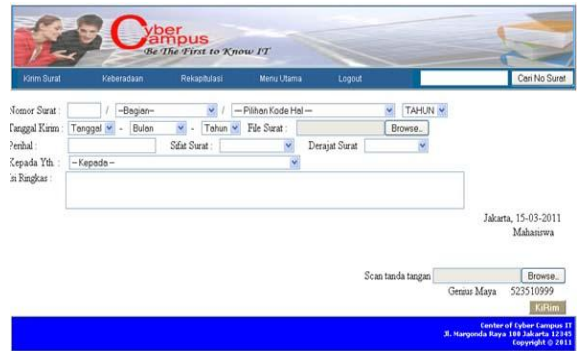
Cyber Campus
Be The First to Know IT

Kirim Surat | Keberadaan | Rekapitulasi | Menu Utama | Logout | Cari No Surat

Nomor Surat : / --Bagian-- / --- Pilihan Kode Hal --- TAHUN
Tanggal Kirim : Tanggal - Bulan - Tahun File Surat : Browse...
Perihal : Sifat Surat : Derajat Surat
Kepada Yth. : -- Kepada --
Isi Ringkas :

Jakarta, 15-03-2011
Mahasiswa

Scan tanda tangan Browse...
Genius Maya 523510999
Kirim

Center of Cyber Campus IT
Jl. Margonda Raya 100 Jakarta 12345
Copyright © 2011